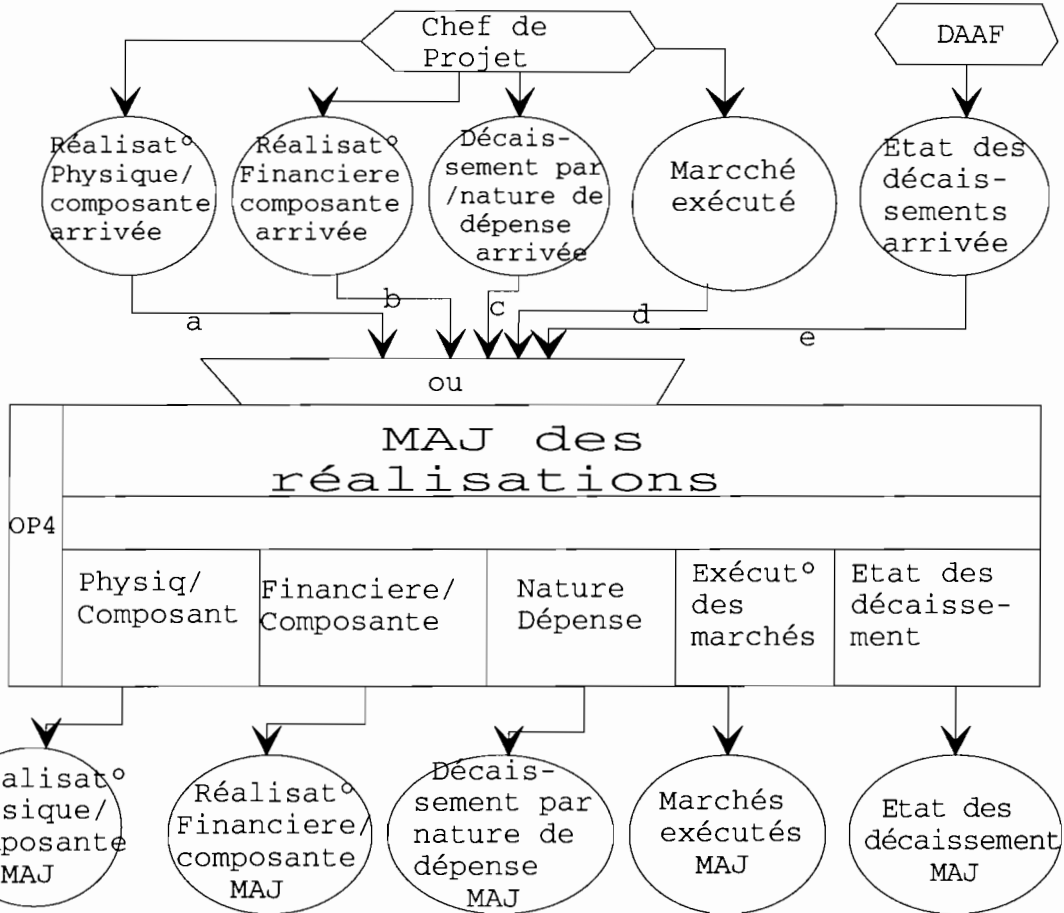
Chef de Projet

DAAF

Réalisat° Physique/ composante arrivée

Réalisat° Financiere composante arrivée

Décaissement par /nature de dépense arrivée

Marcché exécuté

Etat des décaissements arrivée

a

b

c

d

e

ou

OP4

MAJ des réalisations

| Physiq/ Composant | Financiere/ Composante | Nature Dépense | Exécut° des marchés | Etat des décaissement |
|---|---|---|---|---|

alisat° sique/ posante MAJ

Réalisat° Financiere/ composante MAJ

Décaissement par nature de dépense MAJ

Marchés exécutés MAJ

Etat des décaissement MAJ